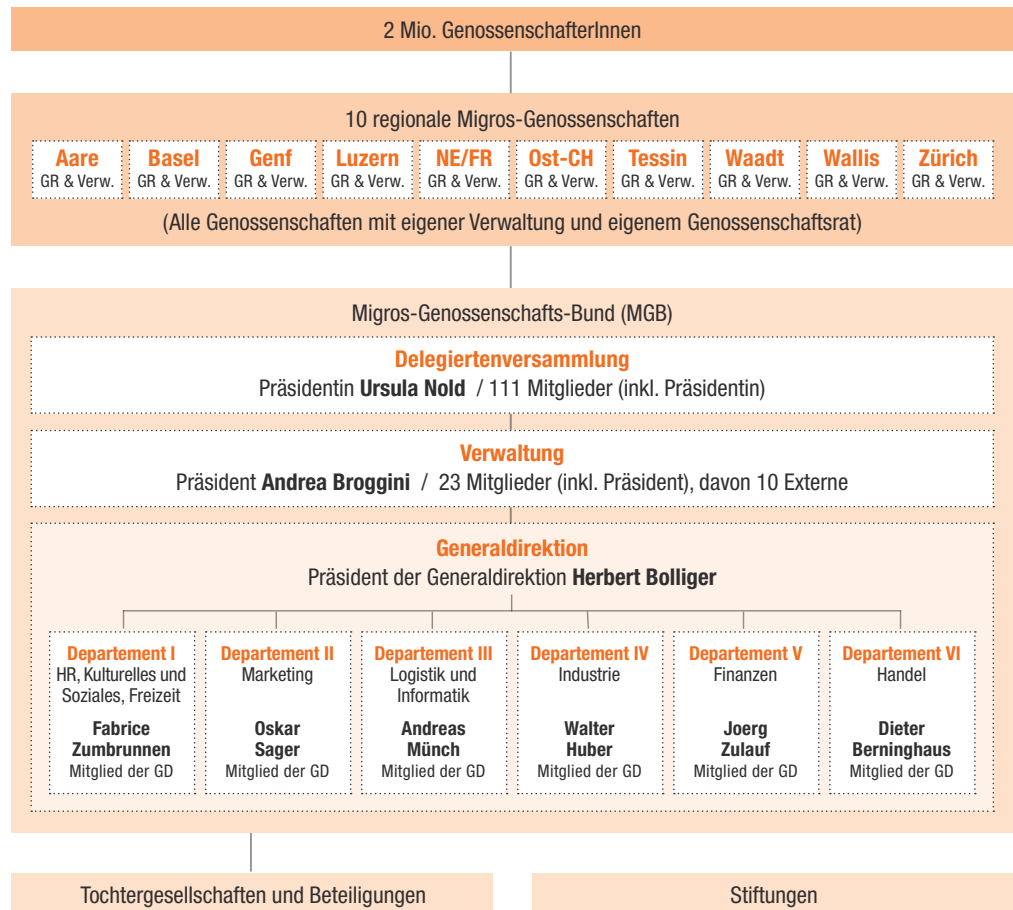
2 Mio. GenossenschafterInnen

10 regionale Migros-Genossenschaften

Aare
GR & Verw.

Basel
GR & Verw.

Genf
GR & Verw.

Luzern
GR & Verw.

NE/FR
GR & Verw.

Ost-CH
GR & Verw.

Tessin
GR & Verw.

Waadt
GR & Verw.

Wallis
GR & Verw.

Zürich
GR & Verw.

(Alle Genossenschaften mit eigener Verwaltung und eigenem Genossenschaftsrat)

Migros-Genossenschafts-Bund (MGB)

Delegiertenversammlung
Präsidentin Ursula Nold / 111 Mitglieder (inkl. Präsidentin)

Verwaltung
Präsident Andrea Broggini / 23 Mitglieder (inkl. Präsident), davon 10 Externe

Generaldirektion
Präsident der Generaldirektion Herbert Bolliger

Departement I
HR, Kulturelles und Soziales, Freizeit
Fabrice Zumbrunnen
Mitglied der GD

Departement II
Marketing
Oskar Sager
Mitglied der GD

Departement III
Logistik und Informatik
Andreas Münch
Mitglied der GD

Departement IV
Industrie
Walter Huber
Mitglied der GD

Departement V
Finanzen
Joerg Zulauf
Mitglied der GD

Departement VI
Handel
Dieter Berninghaus
Mitglied der GD

Tochtergesellschaften und Beteiligungen

Stiftungen